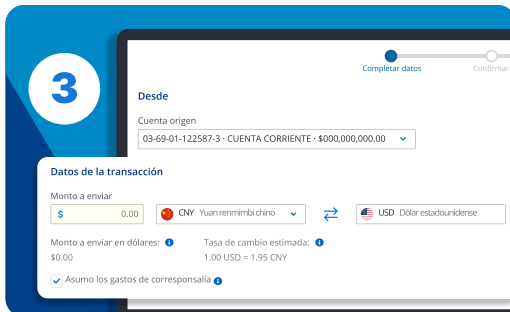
3

Completar datos

Confirmar

Desde

Cuenta origen

03-69-01-122587-3 · CUENTA CORRIENTE · $000,000,000.00

Datos de la transacción

Monto a enviar

$ 0.00

CNY Yuan renmimbi chino

USD Dólar estadounidense

Monto a enviar en dólares:

$0.00

Tasa de cambio estimada:

1.00 USD = 1.95 CNY

Asumo los gastos de corresponsalía